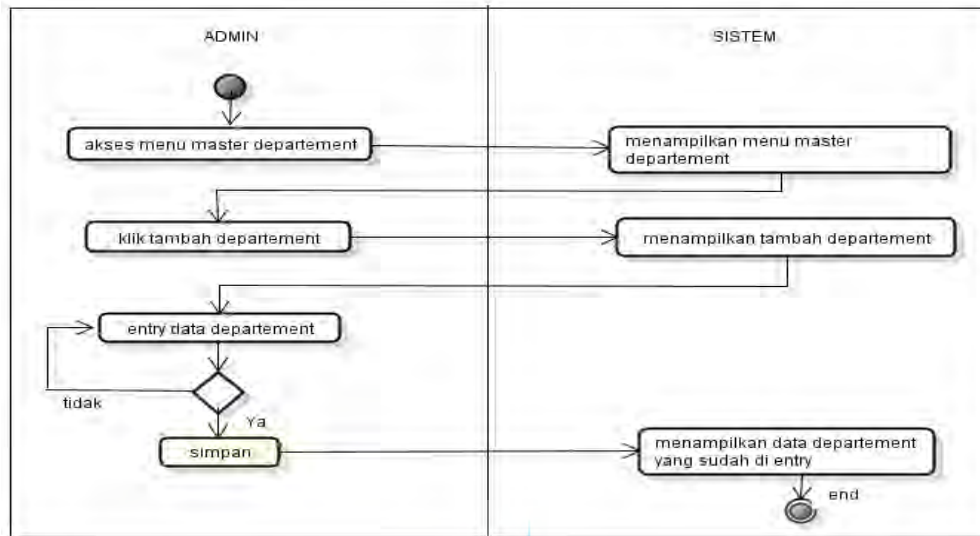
ADMIN

SISTEM

akses menu master departement

menampilkan menu master departement

klik tambah departement

menampilkan tambah departement

entry data departement

tidak

Ya

simpan

menampilkan data departement yang sudah di entry

end